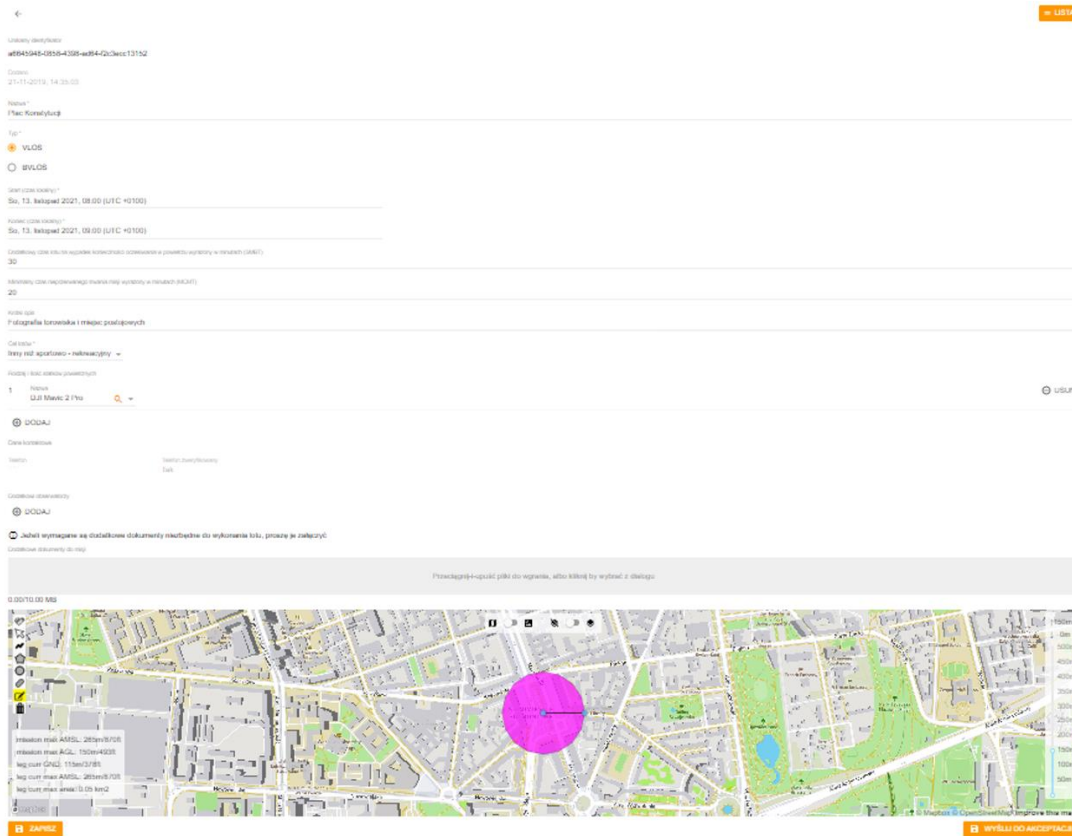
LISTA

Unikalny identyfikator
a6645948-0858-4398-ad84-f2c3ecc13152

Dodano
21-11-2019, 14:35:03

Nazwa *
Plac Konstytucji

Typ *
VLOS
BVLOS

Start (czas lokalny) *
So, 13. listopad 2021, 08:00 (UTC +0100)

Koniec (czas lokalny) *
So, 13. listopad 2021, 09:00 (UTC +0100)

Dodatkowy czas lotu na wypadek konieczności oczekiwania w powietrzu wyrażony w minutach (AMAT)
30

Minimalny czas nieprzerwanego trwania misji wyrażony w minutach (MCMT)
20

Krótki opis
Fotografia terenowa i miejsc postojowych

Cel lotu *
Inny niż sportowo - rekreacyjny

Rodzaj i ilość statków powietrznych
1 Nazwa
DJI Mavic 2 Pro

USUŃ

DODAJ

Dane kontaktowe

Telefon
Telefon zweryfikowany
Tak

Dodatkowi obserwatorzy

DODAJ

Jeżeli wymagane są dodatkowe dokumenty niezbędne do wykonania lotu, proszę je załączyć
Dodatkowe dokumenty do misji

Przeciągnij-i-upuść pliki do wgrania, albo kliknij by wybrać z dialogu

0.00/10.00 MB

mission max AMSL: 265m/870ft
mission max AGL: 150m/492ft
leg curr GND: 115m/378ft
leg curr max AMSL: 265m/870ft
leg curr max area: 0.05 km2

150m
500
450
400
350
300
250
200
150
100
50m

© Mapbox © OpenStreetMap Improve this map

ZAPISZ

WYŚLIJ DO AKCEPTACJI